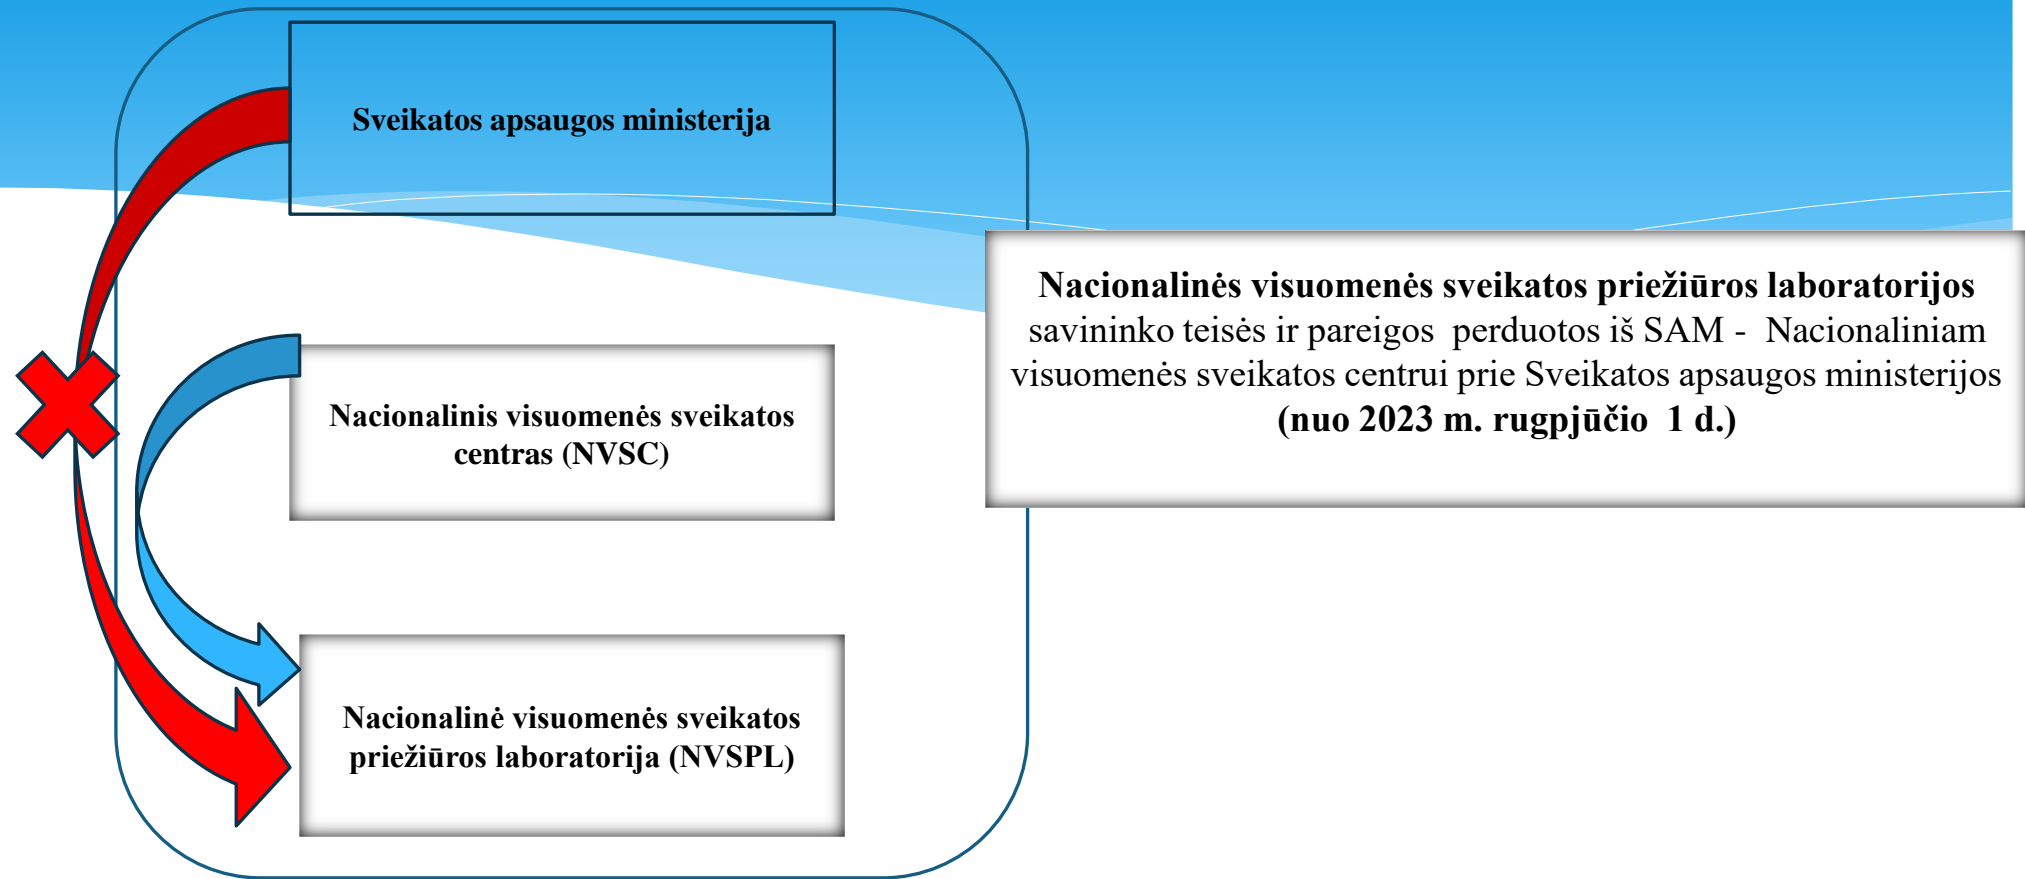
Sveikatos apsaugos ministerija

Nacionalinis visuomenės sveikatos centras (NVSC)

Nacionalinė visuomenės sveikatos priežiūros laboratorija (NVSPL)

Nacionalinės visuomenės sveikatos priežiūros laboratorijos savininko teisės ir pareigos perduotos iš SAM - Nacionaliniam visuomenės sveikatos centrui prie Sveikatos apsaugos ministerijos (nuo 2023 m. rugpjūčio 1 d.)